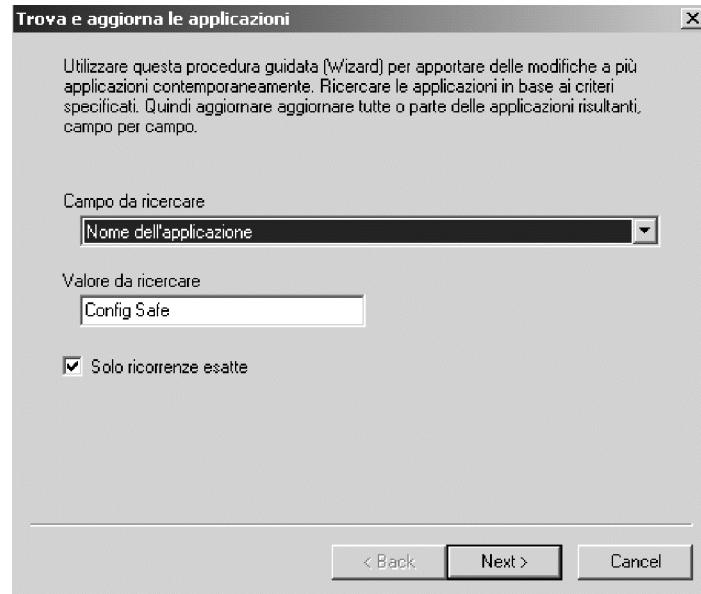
Trova e aggiorna le applicazioni

×

Utilizzare questa procedura guidata (Wizard) per apportare delle modifiche a più applicazioni contemporaneamente. Ricercare le applicazioni in base ai criteri specificati. Quindi aggiornare aggiornare tutte o parte delle applicazioni risultanti, campo per campo.

Campo da ricercare

Nome dell'applicazione

Valore da ricercare

Config Safe

Solo ricorrenze esatte

< Back

Next >

Cancel